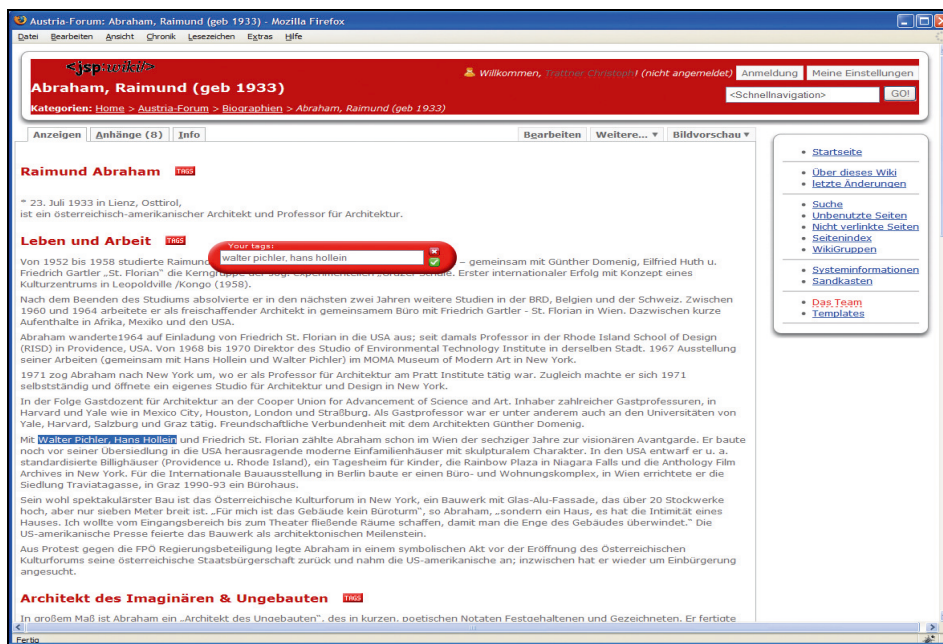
Austria-Forum: Abraham, Raimund (geb 1933) - Mozilla Firefox

Datei Bearbeiten Ansicht Chronik Lesezeichen Extras Hilfe

<jsp:wiki/>

Abraham, Raimund (geb 1933)

Willkommen, Trattner Christoph! (nicht angemeldet) Anmeldung Meine Einstellungen

Kategorien: Home > Austria-Forum > Biographien > Abraham, Raimund (geb 1933)

<Schnellnavigation> GO!

Anzeigen Anhänge (8) Info

Bearbeiten Weitere... ▾ Bildvorschau ▾

Raimund Abraham TAGS

* 23. Juli 1933 in Lienz, Osttirol,
ist ein österreichisch-amerikanischer Architekt und Professor für Architektur.

Leben und Arbeit TAGS

Your tags:
walter pichler, hans hollein

Von 1952 bis 1958 studierte Raimund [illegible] – gemeinsam mit Günther Domenig, Eilfried Huth u. Friedrich Gartler „St. Florian" die Kerngruppe der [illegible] Schule. Erster internationaler Erfolg mit Konzept eines Kulturzentrums in Leopoldville /Kongo (1958).

Nach dem Beenden des Studiums absolvierte er in den nächsten zwei Jahren weitere Studien in der BRD, Belgien und der Schweiz. Zwischen 1960 und 1964 arbeitete er als freischaffender Architekt in gemeinsamem Büro mit Friedrich Gartler - St. Florian in Wien. Dazwischen kurze Aufenthalte in Afrika, Mexiko und den USA.

Abraham wanderte1964 auf Einladung von Friedrich St. Florian in die USA aus; seit damals Professor in der Rhode Island School of Design (RISD) in Providence, USA. Von 1968 bis 1970 Direktor des Studio of Environmental Technology Institute in derselben Stadt. 1967 Ausstellung seiner Arbeiten (gemeinsam mit Hans Hollein und Walter Pichler) im MOMA Museum of Modern Art in New York.

1971 zog Abraham nach New York um, wo er als Professor für Architektur am Pratt Institute tätig war. Zugleich machte er sich 1971 selbstständig und öffnete ein eigenes Studio für Architektur und Design in New York.

In der Folge Gastdozent für Architektur an der Cooper Union for Advancement of Science and Art. Inhaber zahlreicher Gastprofessuren, in Harvard und Yale wie in Mexico City, Houston, London und Straßburg. Als Gastprofessor war er unter anderem auch an den Universitäten von Yale, Harvard, Salzburg und Graz tätig. Freundschaftliche Verbundenheit mit dem Architekten Günther Domenig.

Mit Walter Pichler, Hans Hollein und Friedrich St. Florian zählte Abraham schon im Wien der sechziger Jahre zur visionären Avantgarde. Er baute noch vor seiner Übersiedlung in die USA herausragende moderne Einfamilienhäuser mit skulpturalem Charakter. In den USA entwarf er u. a. standardisierte Billighäuser (Providence u. Rhode Island), ein Tagesheim für Kinder, die Rainbow Plaza in Niagara Falls und die Anthology Film Archives in New York. Für die Internationale Bauausstellung in Berlin baute er einen Büro- und Wohnungskomplex, in Wien errichtete er die Siedlung Traviatagasse, in Graz 1990-93 ein Bürohaus.

Sein wohl spektakulärster Bau ist das Österreichische Kulturforum in New York, ein Bauwerk mit Glas-Alu-Fassade, das über 20 Stockwerke hoch, aber nur sieben Meter breit ist. „Für mich ist das Gebäude kein Büroturm", so Abraham, „sondern ein Haus, es hat die Intimität eines Hauses. Ich wollte vom Eingangsbereich bis zum Theater fließende Räume schaffen, damit man die Enge des Gebäudes überwindet." Die US-amerikanische Presse feierte das Bauwerk als architektonischen Meilenstein.

Aus Protest gegen die FPÖ Regierungsbeteiligung legte Abraham in einem symbolischen Akt vor der Eröffnung des Österreichischen Kulturforums seine österreichische Staatsbürgerschaft zurück und nahm die US-amerikanische an; inzwischen hat er wieder um Einbürgerung angesucht.

Architekt des Imaginären & Ungebauten TAGS

In großem Maß ist Abraham ein „Architekt des Ungebauten", des in kurzen, poetischen Notaten Festgehaltenen und Gezeichneten. Er fertigte

• Startseite

• Über dieses Wiki
• letzte Änderungen

• Suche
• Unbenutzte Seiten
• Nicht verlinkte Seiten
• Seitenindex
• WikiGruppen

• Systeminformationen
• Sandkasten

• Das Team
• Templates

Fertig